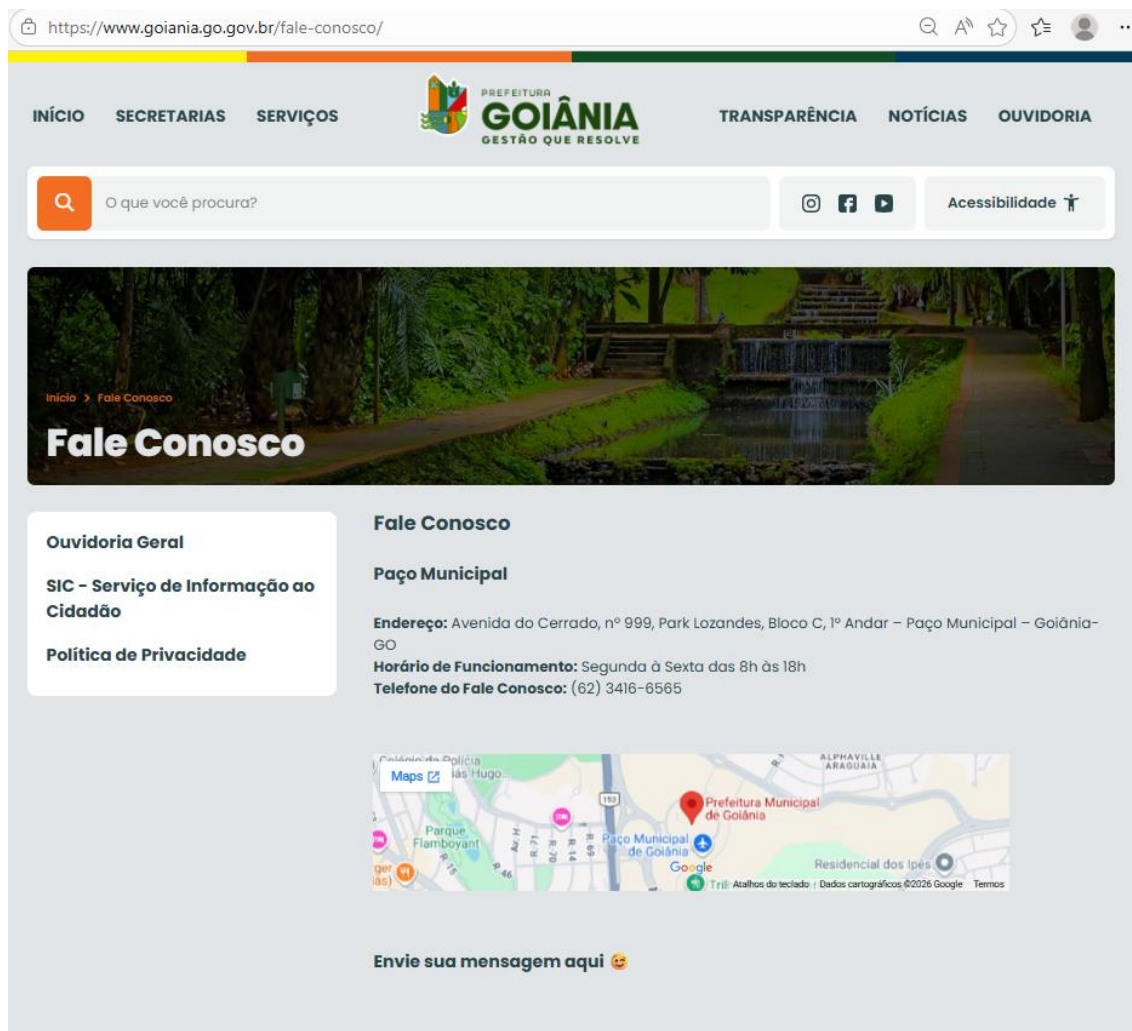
https://www.goiania.go.gov.br/fale-conosco/

INÍCIO SECRETARIAS SERVIÇOS

PREFEITURA GOIÂNIA GESTÃO QUE RESOLVE

TRANSPARÊNCIA NOTÍCIAS OUVIDORIA

O que você procura?

Acessibilidade

Início > Fale Conosco

Fale Conosco

Ouvidoria Geral

SIC - Serviço de Informação ao Cidadão

Política de Privacidade

Fale Conosco

Paço Municipal

**Endereço:** Avenida do Cerrado, nº 999, Park Lozandes, Bloco C, 1º Andar – Paço Municipal – Goiânia-GO
**Horário de Funcionamento:** Segunda à Sexta das 8h às 18h
**Telefone do Fale Conosco:** (62) 3416-6565

Maps
Colégio da Polícia
ias Hugo
ALPHAVILLE ARAGUAIA
153
Prefeitura Municipal de Goiânia
Parque Flamboyant
Paço Municipal de Goiânia
Google
Residencial dos Ipês
Atalhos do teclado Dados cartográficos ©2026 Google Termos

Envie sua mensagem aqui